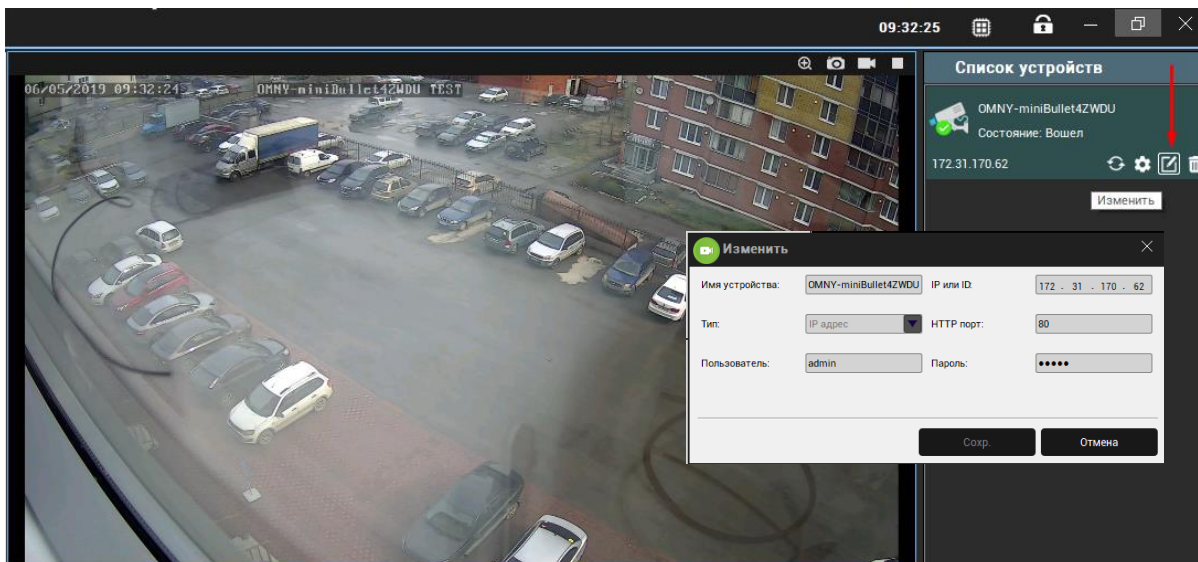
09:32:25

06/05/2019 09:32:24 OMNY-miniBullet4ZWDU TEST

Список устройств

OMNY-miniBullet4ZWDU
Состояние: Вошел
172.31.170.62

Изменить

Изменить

Имя устройства: OMNY-miniBullet4ZWDU
IP или ID: 172 . 31 . 170 . 62
Тип: IP адрес
HTTP порт: 80
Пользователь: admin
Пароль: •••••

Сохр.
Отмена